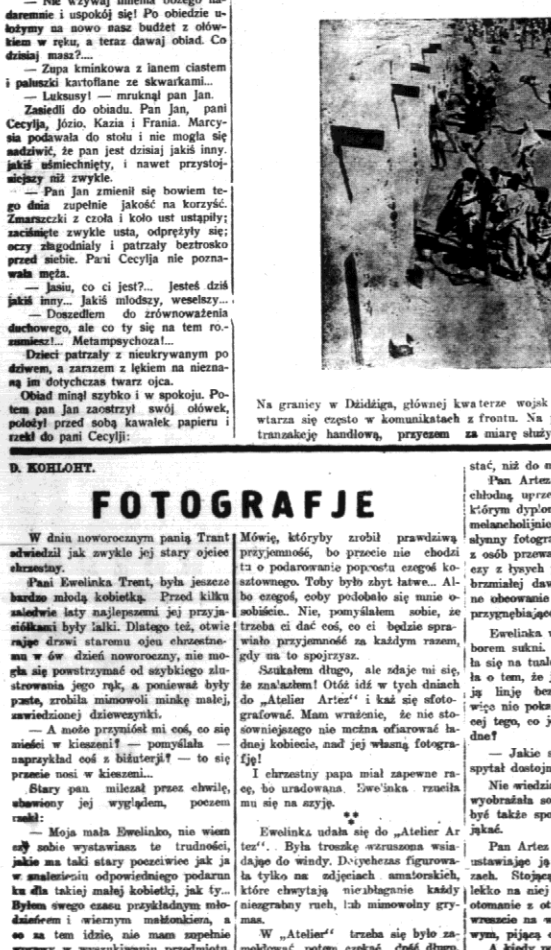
— Nie wzywaj imienia bożego nadaremnie i uspokój się! Po obiedzie ułożymy na nowo nasz budżet z ołówkiem w ręku, a teraz dawaj obiad. Co dzisiaj masz?...

— Zupa kminkowa z lanem ciastem i paluszki kartoflane ze skwarkami...

— Luksusy! — mruknął pan Jan.

Zasiedli do obiadu. Pan Jan, pani Cecylja, Józio, Kazia i Frania. Marcysia podawała do stołu i nie mogła się nadziwić, że pan jest dzisiaj jakiś inny. Jakiś uśmiechnięty, i nawet przystojniejszy niż zwykle.

— Pan Jan zmienił się bowiem tego dnia zupełnie jakoś na korzyść. Zmarszczki z czoła i koło ust ustąpiły; zaciśnięte zwykle usta, odprężyły się; oczy złagodniały i patrzały beztrosko przed siebie. Pani Cecylja nie poznawała męża.

— Jasiu, co ci jest?... Jesteś dziś jakiś inny... Jakiś młodszy, weselszy...

— Doszedłem do zrównoważenia duchowego, ale co ty się na tem rozumiesz!... Metampsychoza!...

Dzieci patrzały z nieukrywanym podziwem, a zarazem z lękiem na nieznaną im dotychczas twarz ojca.

Obiad minął szybko i w spokoju. Potem pan Jan zaostrzył swój ołówek, położył przed sobą kawałek papieru i rzekł do pani Cecylji:

Na granicy w Dżiddża, głównej kwaterze wojsk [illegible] wtarza się często w komunikatach z frontu. Na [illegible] tranzakcję handlową, przyczem za miarę służy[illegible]

D. KOHLOHT.

FOTOGRAFJE

W dniu noworocznym panią Trent odwiedził jak zwykle jej stary ojciec chrzestny.

Pani Ewelinka Trent, była jeszcze bardzo młodą kobietką. Przed kilku zaledwie laty najlepszemi jej przyjaciółkami były lalki. Dlatego też, otwierając drzwi staremu ojcu chrzestnemu w ów dzień noworoczny, nie mogła się powstrzymać od szybkiego zlustrowania jego rąk, a ponieważ były puste, zrobiła mimowoli minkę małej, zawiedzionej dziewczynki.

— A może przyniósł mi coś, co się mieści w kieszeni? — pomyślała — naprzykład coś z bižuterji? — to się przecie nosi w kieszeni...

Stary pan milczał przez chwilę, obserwując jej wygląd, poczem rzekł:

— Moja mała Ewelinko, nie wiem czy sobie wystawiasz te trudności, jakie ma taki stary poczciwiec jak ja w znalezieniu odpowiedniego podarunku dla takiej małej kobietki, jak ty... Byłem swego czasu przykładnym młodzieńcem i wiernym małżonkiem, a co za tem idzie, nie mam zupełnie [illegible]

Mówię, któryby zrobił prawdziwą przyjemność, bo przecie nie chodzi tu o podarowanie popostu czegoś kosztownego. Toby było zbyt łatwe... Albo czegoś, coby podobało się mnie osobiście. Nie, pomyślałem sobie, że trzeba ci dać coś, co ci będzie sprawiało przyjemność za każdym razem, gdy na to spojrzysz.

Szukałem długo, ale zdaje mi się, że znalazłem! Otóż idź w tych dniach do „Atelier Artez" i każ się sfotografować. Mam wrażenie, że nie stosowniejszego nie można ofiarować ładnej kobiecie, niż jej własną fotografję!

I chrzestny papa miał zapewne rację, bo urodowana Ewelinka rzuciła mu się na szyję.

Ewelinka udała się do „Atelier Artez". Była troszkę wzruszona wsiadając do windy. Dotychczas figurowała tylko na zdjęciach amatorskich, które chwytają nieubłaganie każdy niezgrabny ruch, lub mimowolny grymas.

W „Atelier" trzeba się było zameldować potem czekać dość długo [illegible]

stać, niż do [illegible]

Pan Artez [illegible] chłodną, uprze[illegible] którym dyplo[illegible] melancholijnie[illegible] słynny fotogra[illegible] z osób przewa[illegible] czy z łysych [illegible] brzmiałej daw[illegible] ne obecnie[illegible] przygnębiając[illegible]

Ewelinka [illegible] borem sukni. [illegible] ła się na tual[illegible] ła o tem, że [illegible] ją linję bez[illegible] więc nie poka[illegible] cej tego, co j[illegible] dne?

— Jakie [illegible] spytał dostojn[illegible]

Nie wiedzia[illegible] wyobrażała so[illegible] być także spo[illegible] jakaś.

Pan Artez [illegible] ustawiając ję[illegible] zach. Stojąc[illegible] lekko na niej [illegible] otomanie z o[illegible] wreszcie na w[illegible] wym, pijąc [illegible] A kiedy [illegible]